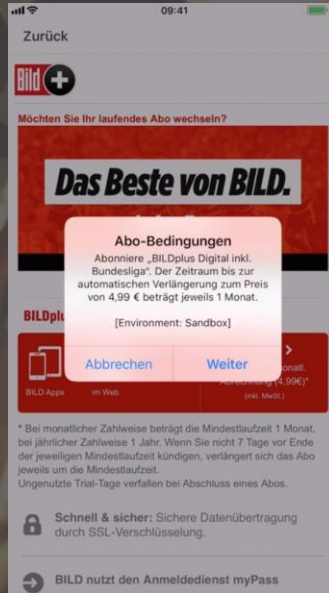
09:41

Zurück

Bild

Möchten Sie Ihr laufendes Abo wechseln?

Das Beste von BILD.

Abo-Bedingungen

Abonniere „BILDplus Digital inkl. Bundesliga". Der Zeitraum bis zur automatischen Verlängerung zum Preis von 4,99 € beträgt jeweils 1 Monat.

[Environment: Sandbox]

Abbrechen

Weiter

BILDplu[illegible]

BILD Apps

im Web

onatl. Abrechnung (4,99€)*

(inkl. MwSt.)

* Bei monatlicher Zahlweise beträgt die Mindestlaufzeit 1 Monat, bei jährlicher Zahlweise 1 Jahr. Wenn Sie nicht 7 Tage vor Ende der jeweiligen Mindestlaufzeit kündigen, verlängert sich das Abo jeweils um die Mindestlaufzeit.
Ungenutzte Trial-Tage verfallen bei Abschluss eines Abos.

Schnell & sicher: Sichere Datenübertragung durch SSL-Verschlüsselung.

BILD nutzt den Anmeldedienst myPass